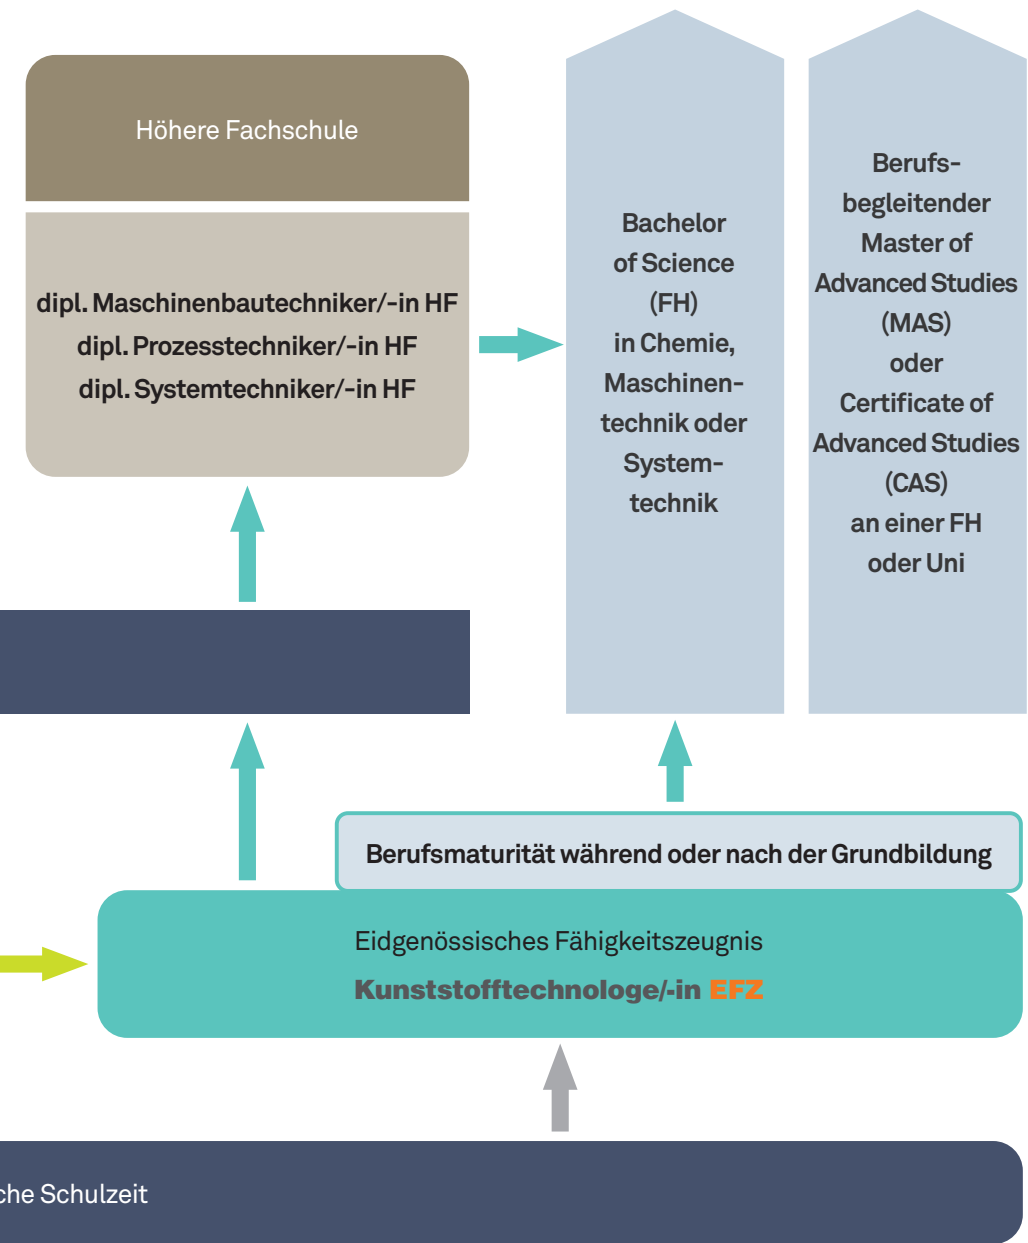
Höhere Fachschule

dipl. Maschinenbautechniker/-in HF
dipl. Prozesstechniker/-in HF
dipl. Systemtechniker/-in HF

Bachelor of Science (FH) in Chemie, Maschinentechnik oder Systemtechnik

Berufsbegleitender Master of Advanced Studies (MAS) oder Certificate of Advanced Studies (CAS) an einer FH oder Uni

Berufsmaturität während oder nach der Grundbildung

Eidgenössisches Fähigkeitszeugnis
Kunststofftechnologe/-in EFZ

che Schulzeit